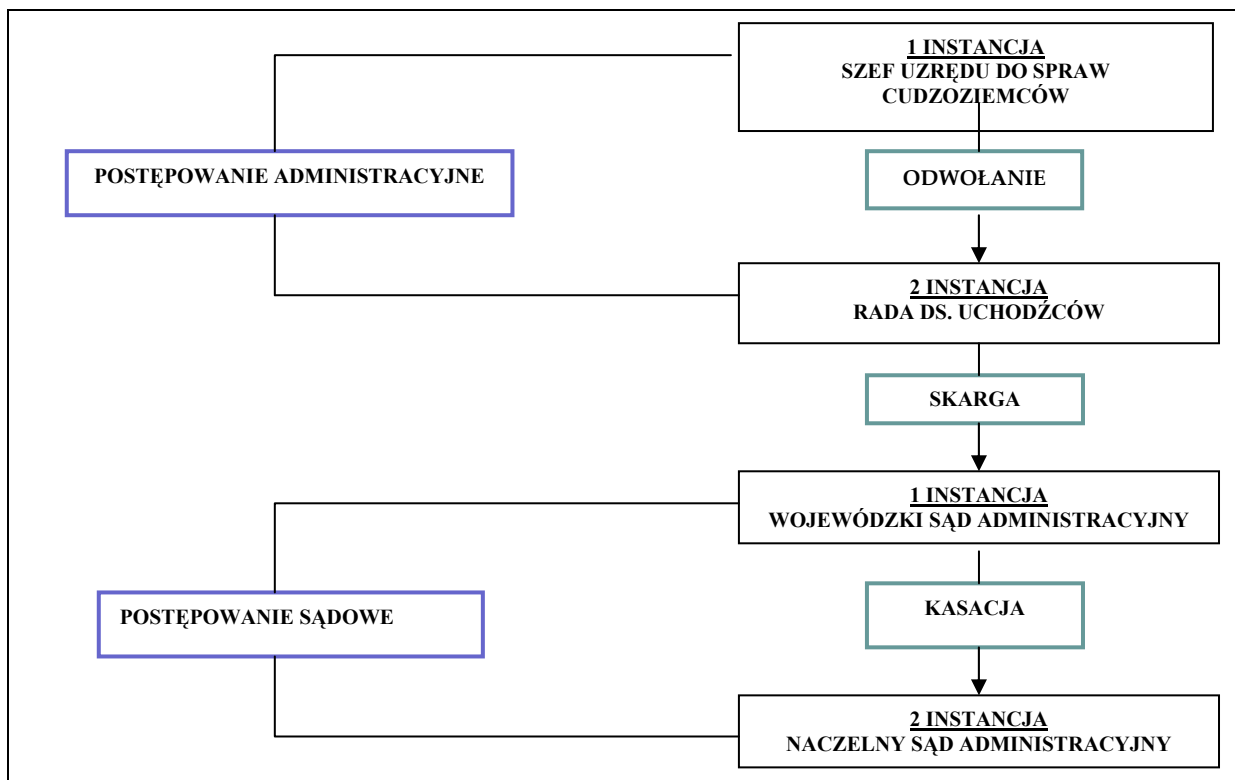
1 INSTANCJA
SZEF UZRĘDU DO SPRAW CUDZOZIEMCÓW

POSTĘPOWANIE ADMINISTRACYJNE

ODWOŁANIE

2 INSTANCJA
RADA DS. UCHODŹCÓW

SKARGA

1 INSTANCJA
WOJEWÓDZKI SĄD ADMINISTRACYJNY

POSTĘPOWANIE SĄDOWE

KASACJA

2 INSTANCJA
NACZELNY SĄD ADMINISTRACYJNY